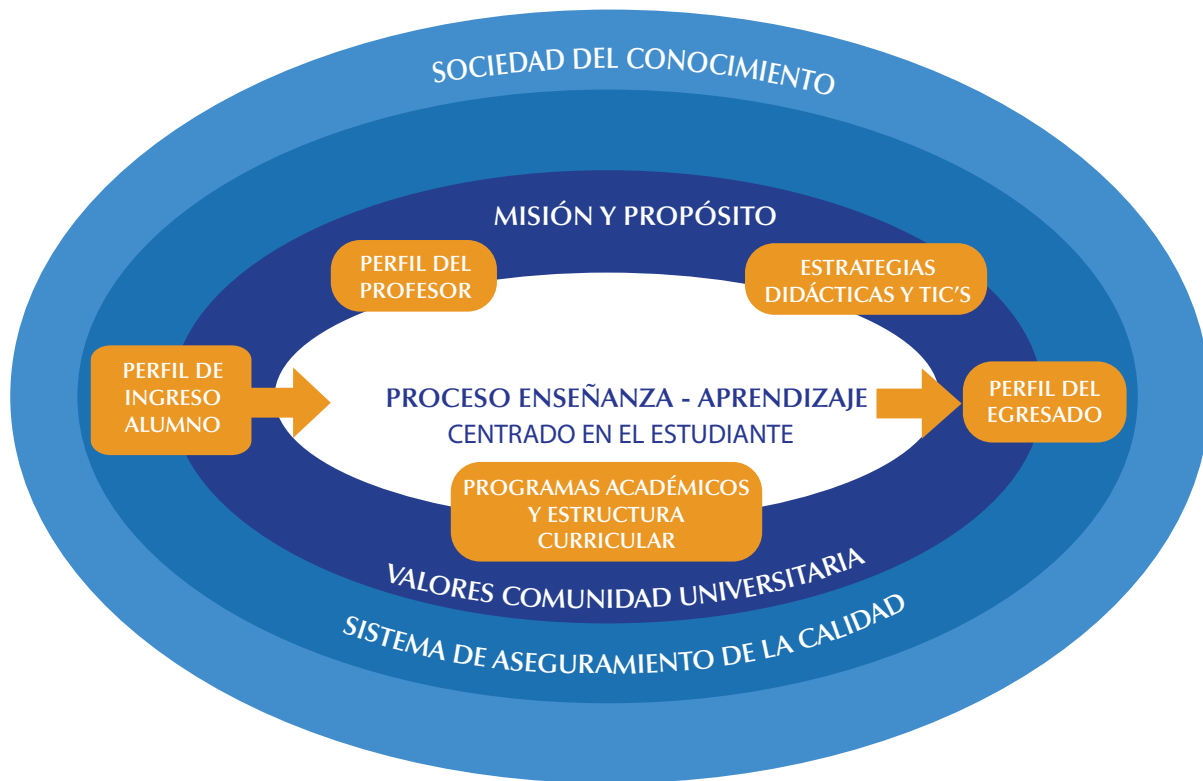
SOCIEDAD DEL CONOCIMIENTO

MISIÓN Y PROPÓSITO

PERFIL DEL PROFESOR

ESTRATEGIAS DIDÁCTICAS Y TIC'S

PERFIL DE INGRESO ALUMNO

PROCESO ENSEÑANZA - APRENDIZAJE
CENTRADO EN EL ESTUDIANTE

PERFIL DEL EGRESADO

PROGRAMAS ACADÉMICOS Y ESTRUCTURA CURRICULAR

VALORES COMUNIDAD UNIVERSITARIA

SISTEMA DE ASEGURAMIENTO DE LA CALIDAD